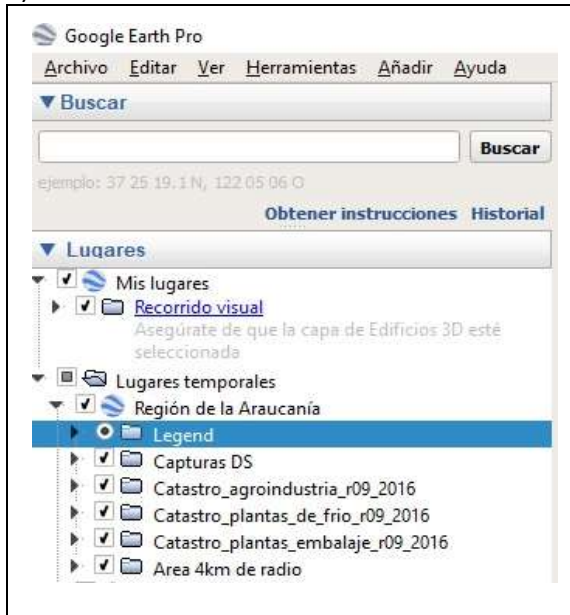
Google Earth Pro

Archivo Editar Ver Herramientas Añadir Ayuda

▼Buscar

Buscar

ejemplo: 37 25 19.1 N, 122 05 06 O

Obtener instrucciones Historial

▼ Lugares

Mis lugares

Recorrido visual

Asegúrate de que la capa de Edificios 3D esté seleccionada

Lugares temporales

Región de la Araucanía

Legend

Capturas DS

Catastro_agroindustria_r09_2016

Catastro_plantas_de_frio_r09_2016

Catastro_plantas_embalaje_r09_2016

Area 4km de radio